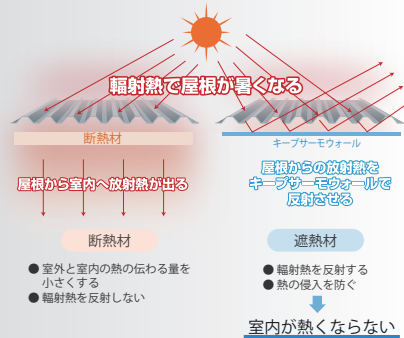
輻射熱で屋根が暑くなる

断熱材

屋根から室内へ放射熱が出る

断熱材

● 室外と室内の熱の伝わる量を小さくする
● 輻射熱を反射しない

キープサーモウォール

屋根からの放射熱をキープサーモウォールで反射させる

遮熱材

● 輻射熱を反射する
● 熱の侵入を防ぐ

室内が熱くならない